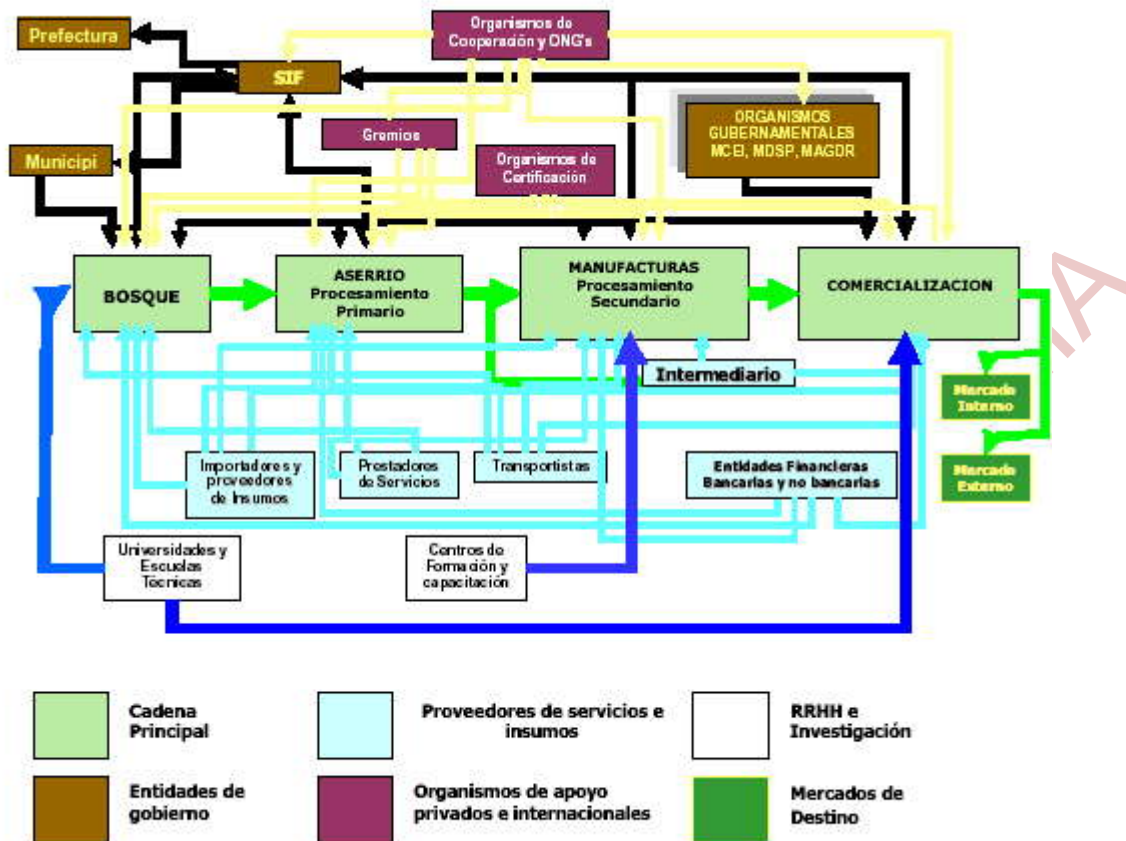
Prefectura

Organismos de Cooperación y ONG's

SIF

Gremios

Municipi

Organismos de Certificación

ORGANISMOS GUBERNAMENTALES MCEI, MDSP, MAGDR

BOSQUE

ASERRIO Procesamiento Primario

MANUFACTURAS Procesamiento Secundario

COMERCIALIZACION

Intermediario

Mercado Interno

Mercado Externo

Importadores y proveedores de Insumos

Prestadores de Servicios

Transportistas

Entidades Financieras Bancarias y no bancarias

Universidades y Escuelas Técnicas

Centros de Formación y capacitación

Cadena Principal

Proveedores de servicios e insumos

RRHH e Investigación

Entidades de gobierno

Organismos de apoyo privados e internacionales

Mercados de Destino